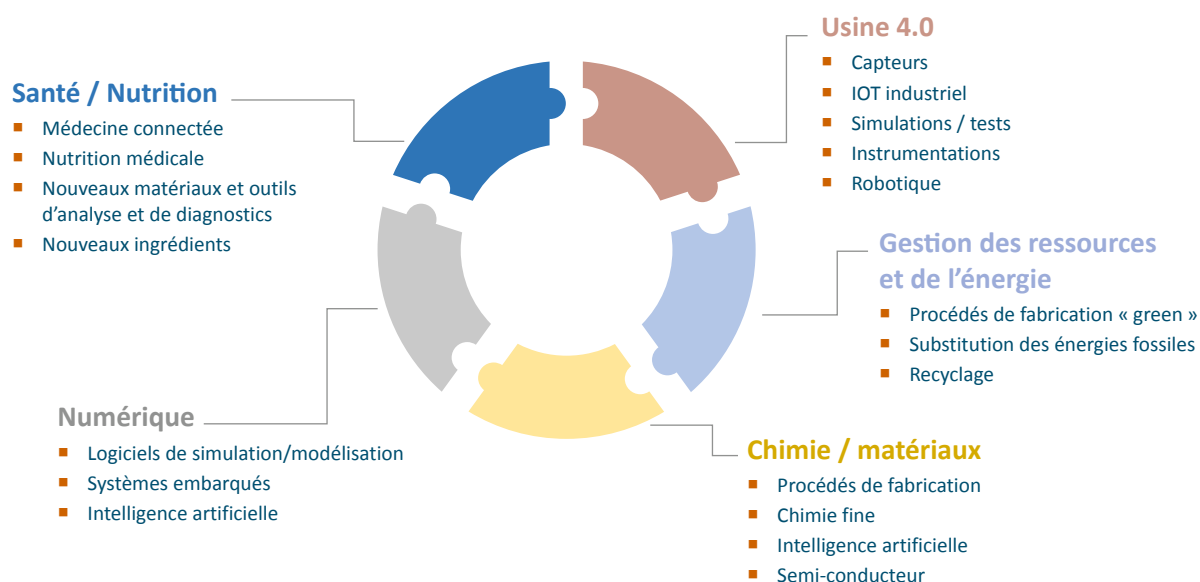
Usine 4.0
- Capteurs
- IOT industriel
- Simulations / tests
- Instrumentations
- Robotique

Santé / Nutrition
- Médecine connectée
- Nutrition médicale
- Nouveaux matériaux et outils d'analyse et de diagnostics
- Nouveaux ingrédients

Gestion des ressources et de l'énergie
- Procédés de fabrication « green »
- Substitution des énergies fossiles
- Recyclage

Numérique
- Logiciels de simulation/modélisation
- Systèmes embarqués
- Intelligence artificielle

Chimie / matériaux
- Procédés de fabrication
- Chimie fine
- Intelligence artificielle
- Semi-conducteur